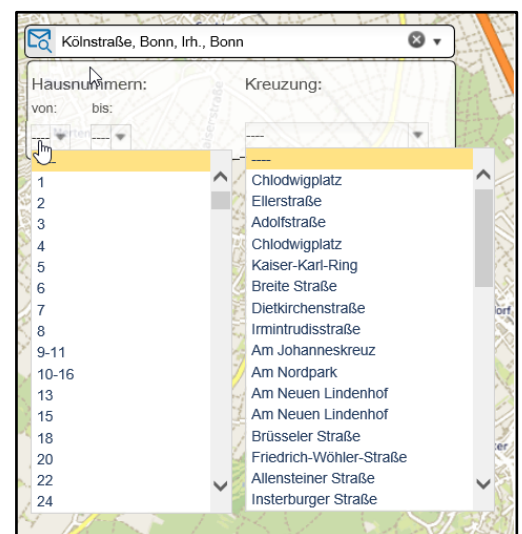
Kölnstraße, Bonn, Irh., Bonn

Hausnummern:
von:
bis:
----
----

Kreuzung:
----

----
1
2
3
4
5
6
7
8
9-11
10-16
13
15
18
20
22
24

----
Chlodwigplatz
Ellerstraße
Adolfstraße
Chlodwigplatz
Kaiser-Karl-Ring
Breite Straße
Dietkirchenstraße
Irmintrudisstraße
Am Johanneskreuz
Am Nordpark
Am Neuen Lindenhof
Am Neuen Lindenhof
Brüsseler Straße
Friedrich-Wöhler-Straße
Allensteiner Straße
Insterburger Straße